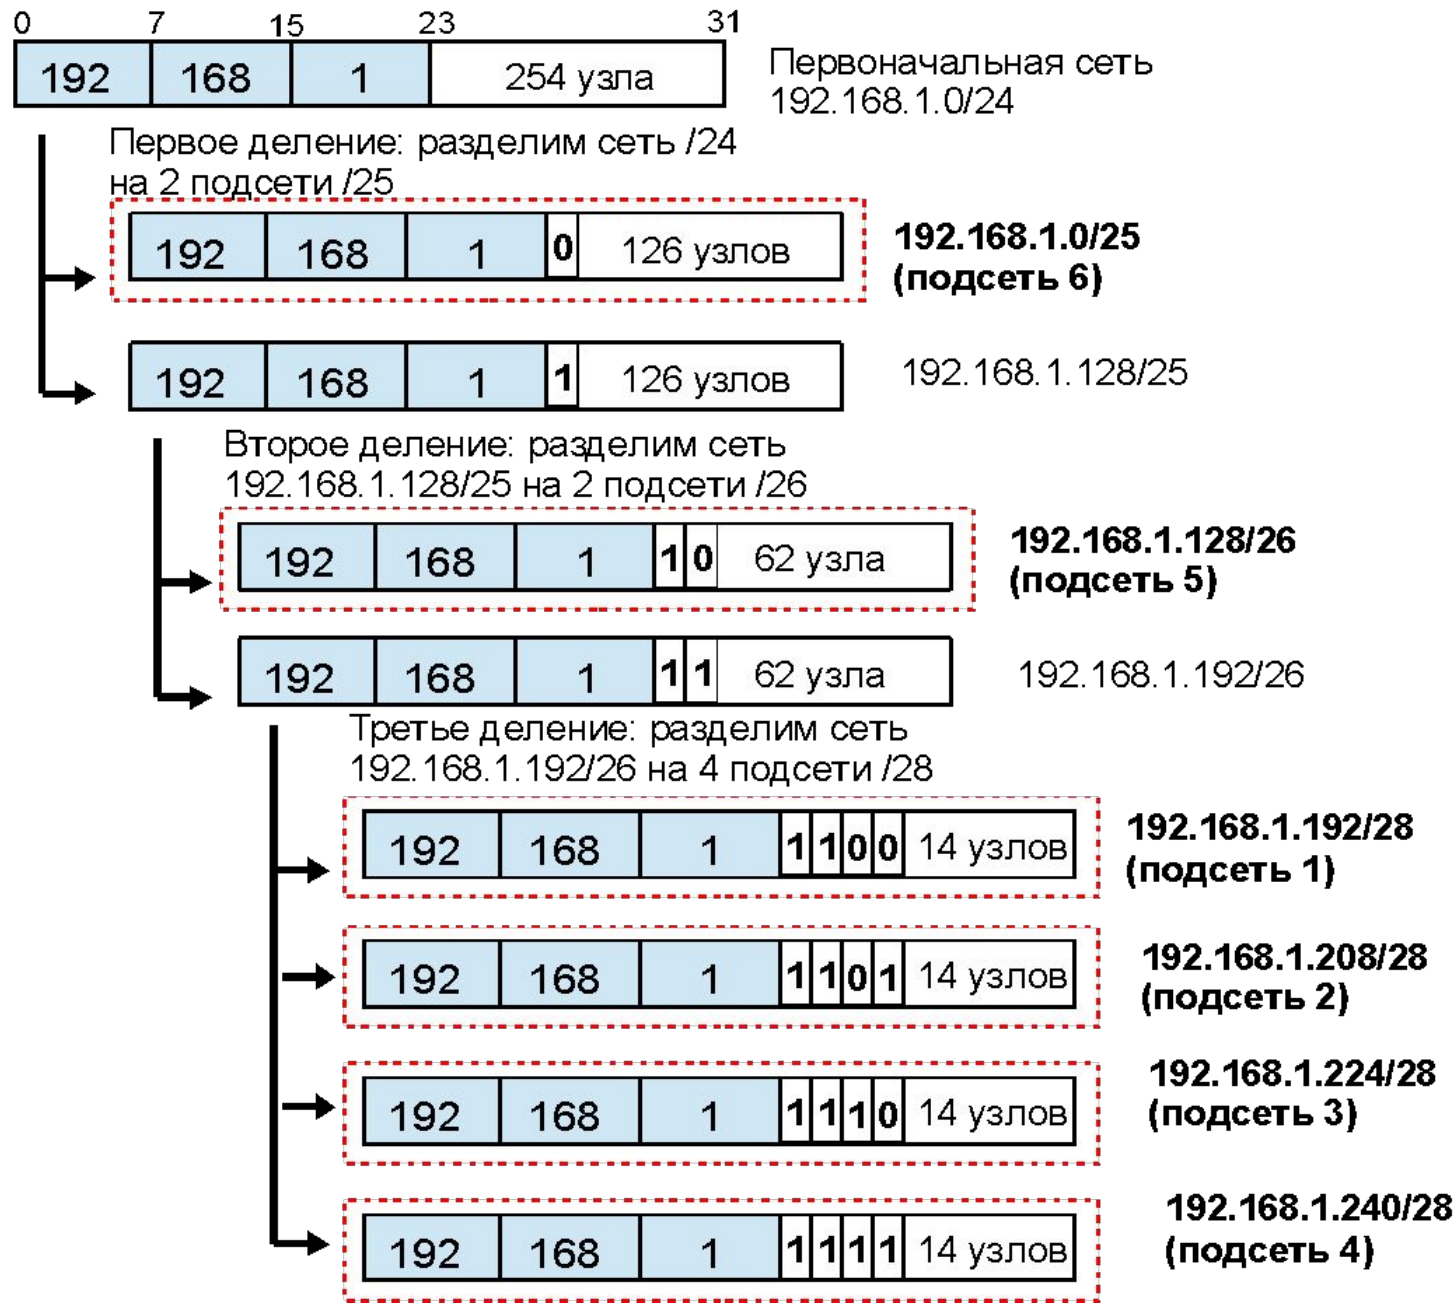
0 7 15 23 31

| 192 | 168 | 1 | 254 узла |
|---|---|---|---|

Первоначальная сеть 192.168.1.0/24

Первое деление: разделим сеть /24 на 2 подсети /25

| 192 | 168 | 1 | 0 | 126 узлов |
|---|---|---|---|---|

192.168.1.0/25 (подсеть 6)

| 192 | 168 | 1 | 1 | 126 узлов |
|---|---|---|---|---|

192.168.1.128/25

Второе деление: разделим сеть 192.168.1.128/25 на 2 подсети /26

| 192 | 168 | 1 | 1 | 0 | 62 узла |
|---|---|---|---|---|---|

192.168.1.128/26 (подсеть 5)

| 192 | 168 | 1 | 1 | 1 | 62 узла |
|---|---|---|---|---|---|

192.168.1.192/26

Третье деление: разделим сеть 192.168.1.192/26 на 4 подсети /28

| 192 | 168 | 1 | 1 | 1 | 0 | 0 | 14 узлов |
|---|---|---|---|---|---|---|---|

192.168.1.192/28 (подсеть 1)

| 192 | 168 | 1 | 1 | 1 | 0 | 1 | 14 узлов |
|---|---|---|---|---|---|---|---|

192.168.1.208/28 (подсеть 2)

| 192 | 168 | 1 | 1 | 1 | 1 | 0 | 14 узлов |
|---|---|---|---|---|---|---|---|

192.168.1.224/28 (подсеть 3)

| 192 | 168 | 1 | 1 | 1 | 1 | 1 | 14 узлов |
|---|---|---|---|---|---|---|---|

192.168.1.240/28 (подсеть 4)